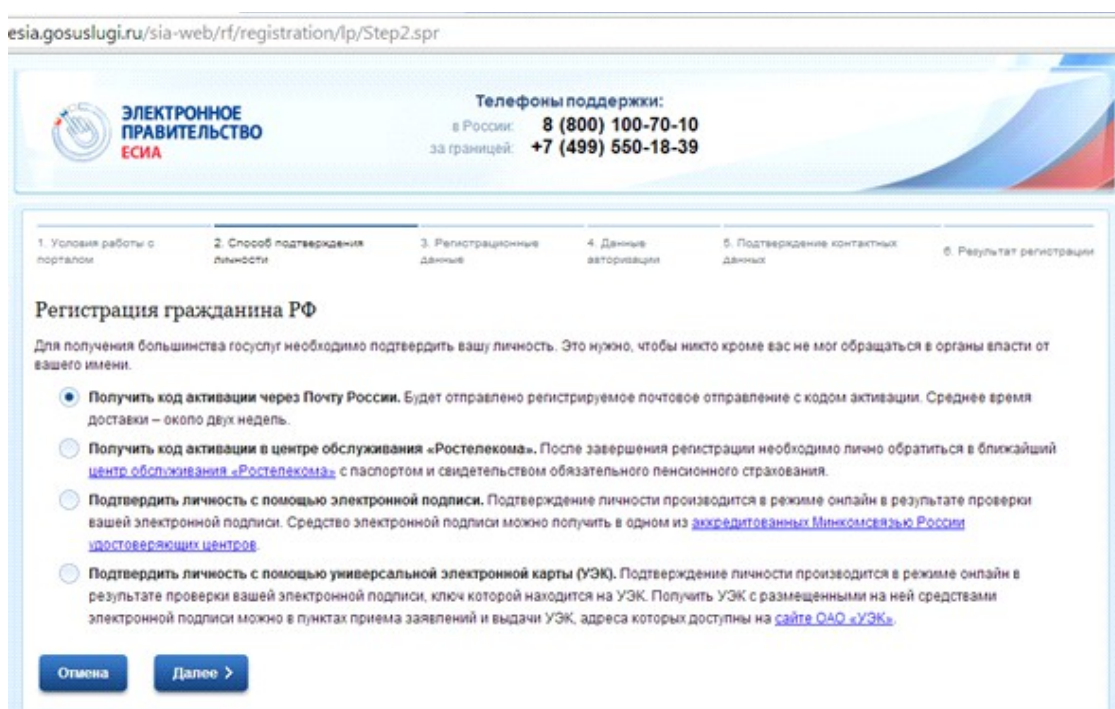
esia.gosuslugi.ru/sia-web/rf/registration/lp/Step2.spr

ЭЛЕКТРОННОЕ ПРАВИТЕЛЬСТВО ЕСИА

Телефоны поддержки:
в России: 8 (800) 100-70-10
за границей: +7 (499) 550-18-39

1. Условия работы с порталом
2. Способ подтверждения личности
3. Регистрационные данные
4. Данные авторизации
5. Подтверждение контактных данных
6. Результат регистрации

Регистрация гражданина РФ

Для получения большинства госуслуг необходимо подтвердить вашу личность. Это нужно, чтобы никто кроме вас не мог обращаться в органы власти от вашего имени.

**Получить код активации через Почту России.** Будет отправлено регистрируемое почтовое отправление с кодом активации. Среднее время доставки – около двух недель.

**Получить код активации в центре обслуживания «Ростелекома».** После завершения регистрации необходимо лично обратиться в ближайший центр обслуживания «Ростелекома» с паспортом и свидетельством обязательного пенсионного страхования.

**Подтвердить личность с помощью электронной подписи.** Подтверждение личности производится в режиме онлайн в результате проверки вашей электронной подписи. Средство электронной подписи можно получить в одном из аккредитованных Минкомсвязью России удостоверяющих центров.

**Подтвердить личность с помощью универсальной электронной карты (УЭК).** Подтверждение личности производится в режиме онлайн в результате проверки вашей электронной подписи, ключ которой находится на УЭК. Получить УЭК с размещенными на ней средствами электронной подписи можно в пунктах приема заявлений и выдачи УЭК, адреса которых доступны на сайте ОАО «УЭК».

Отмена
Далее ›